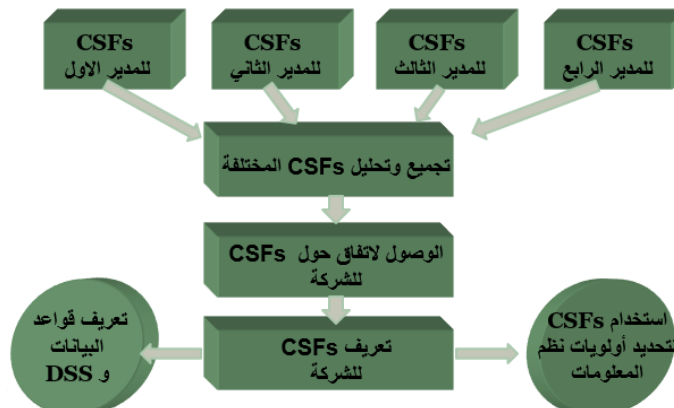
CSFs
للمدير الاول

CSFs
للمدير الثاني

CSFs
للمدير الثالث

CSFs
للمدير الرابع

تجميع وتحليل CSFs المختلفة

الوصول لاتفاق حول CSFs
للشركة

تعريف قواعد
البيانات
و DSS

تعريف CSFs
للشركة

استخدام CSFs
لتحديد أولويات نظم
المعلومات